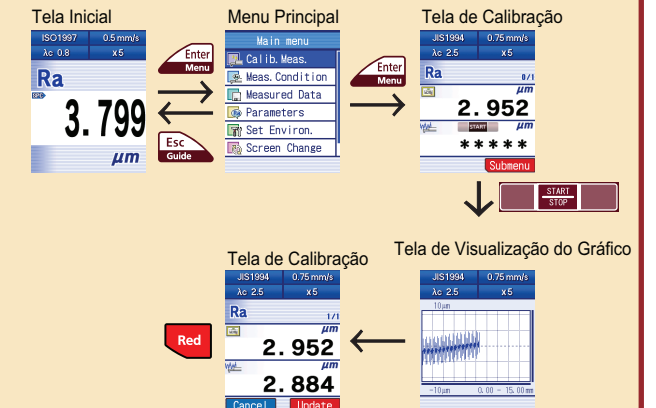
Tela Inicial

ISO1997 | 0.5 mm/s
λc 0.8 | x5
Ra
3.799
μm

Enter
Menu

Esc
Guide

Menu Principal

Main menu
Calib. Meas.
Meas. Condition
Measured Data
Parameters
Set Environ.
Screen Change

Enter
Menu

Tela de Calibração

JIS1994 | 0.75 mm/s
λc 2.5 | x5
Ra
0/1
μm
2.952
START
μm
*****
Submenu

START
STOP

Tela de Visualização do Gráfico

JIS1994 | 0.75 mm/s
λc 2.5 | x5
10μm
-10μm 0.00 - 15.00mm

Tela de Calibração

JIS1994 | 0.75 mm/s
λc 2.5 | x5
Ra
1/1
μm
2.952
μm
2.884
Cancel
Update

Red